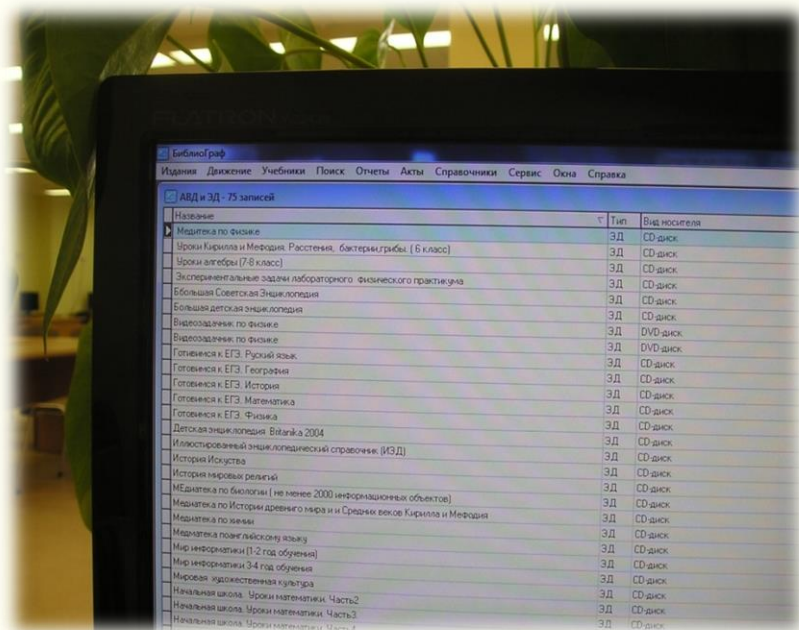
БиблиоГраф

Издания Движение Учебники Поиск Отчеты Акты Справочники Сервис Окна Справка

АВД и ЭД - 75 записей

| Название | Тип | Вид носителя |
|---|---|---|
| Медиатека по физике | ЭД | CD-диск |
| Уроки Кирилла и Мефодия. Расстения, бактерии,грибы. ( 6 класс) | ЭД | CD-диск |
| Уроки алгебры (7-8 класс) | ЭД | CD-диск |
| Экспериментальные задачи лабораторного физического практикума | ЭД | CD-диск |
| Бболшая Советская Энциклопедия | ЭД | CD-диск |
| Большая детская энциклопедия | ЭД | CD-диск |
| Видеозадачник по физике | ЭД | DVD-диск |
| Видеозадачник по физике | ЭД | DVD-диск |
| Готовимся к ЕГЭ. Руский язык | ЭД | CD-диск |
| Готовимся к ЕГЭ. География | ЭД | CD-диск |
| Готовимся к ЕГЭ. История | ЭД | CD-диск |
| Готовимся к ЕГЭ. Математика | ЭД | CD-диск |
| Готовимся к ЕГЭ. Физика | ЭД | CD-диск |
| Детская энциклопедия. Britanika 2004 | ЭД | CD-диск |
| Иллюстрированный энциклопедический справочник (ИЭД) | ЭД | CD-диск |
| История Искуства | ЭД | CD-диск |
| История мировых религий | ЭД | CD-диск |
| МЕдиатека по биологии ( не менее 2000 информационных объектов) | ЭД | CD-диск |
| Медиатека по Истории древнего мира и и Средних веков Кирилла и Мефодия | ЭД | CD-диск |
| Медиатека по химии | ЭД | CD-диск |
| Медматека поанглийскому языку | ЭД | CD-диск |
| Мир информатики (1-2 год обучения) | ЭД | CD-диск |
| Мир информатики 3-4 год обучения | ЭД | CD-диск |
| Мировая художественная культура | ЭД | CD-диск |
| Начальная школа. Уроки математики. Часть2 | ЭД | CD-диск |
| Начальная школа. Уроки математики. Часть3 | ЭД | CD-диск |
| Начальная школа. Уроки математики. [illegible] | ЭД | CD-диск |